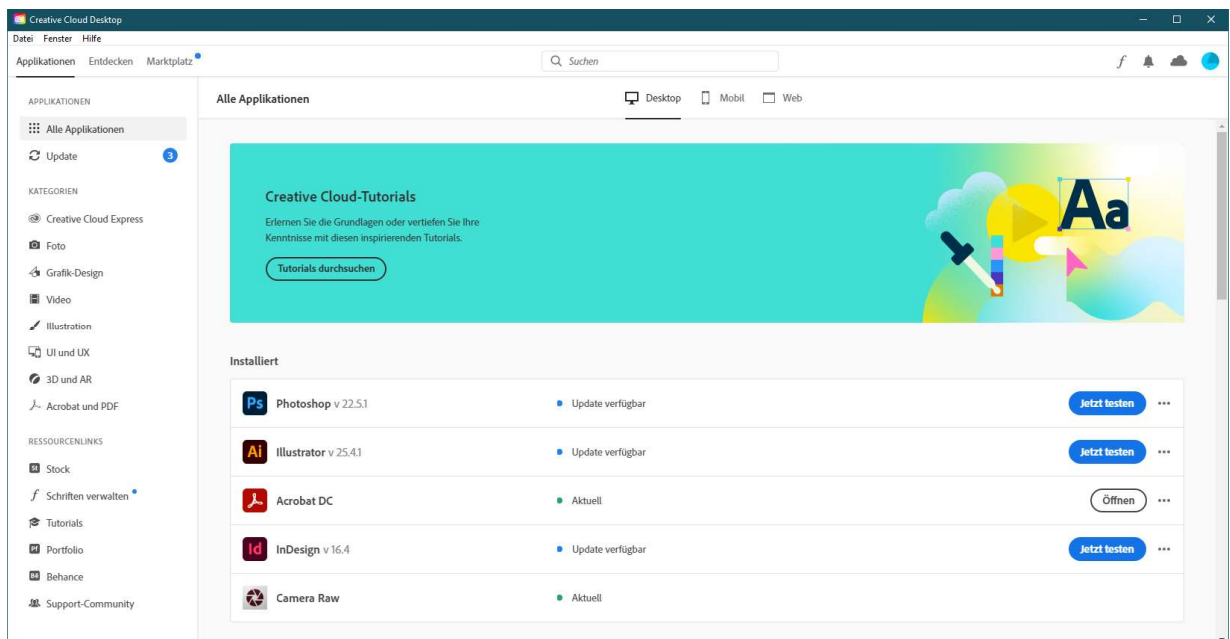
Creative Cloud Desktop

Datei Fenster Hilfe

Applikationen Entdecken Marktplatz

Suchen

f

APPLIKATIONEN

Alle Applikationen

Update 3

KATEGORIEN

Creative Cloud Express

Foto

Grafik-Design

Video

Illustration

UI und UX

3D und AR

Acrobat und PDF

RESSOURCENLINKS

St Stock

Schriften verwalten

Tutorials

Pf Portfolio

Bē Behance

Support-Community

Alle Applikationen

Desktop Mobil Web

Creative Cloud-Tutorials

Erlernen Sie die Grundlagen oder vertiefen Sie Ihre Kenntnisse mit diesen inspirierenden Tutorials.

Tutorials durchsuchen

Aa

Installiert

| | | | |
|---|---|---|---|
| Ps Photoshop v 22.5.1 | Update verfügbar | Jetzt testen | ... |
| Ai Illustrator v 25.4.1 | Update verfügbar | Jetzt testen | ... |
| Acrobat DC | Aktuell | Öffnen | ... |
| Id InDesign v 16.4 | Update verfügbar | Jetzt testen | ... |
| Camera Raw | Aktuell | | |